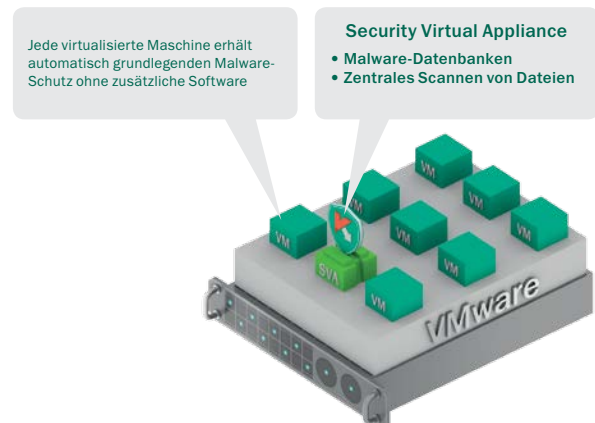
Jede virtualisierte Maschine erhält automatisch grundlegenden Malware-Schutz ohne zusätzliche Software

Security Virtual Appliance

• Malware-Datenbanken
• Zentrales Scannen von Dateien

VM

VM

VM

VM

VM

VM

VM

VM

SVA

VM

VMware